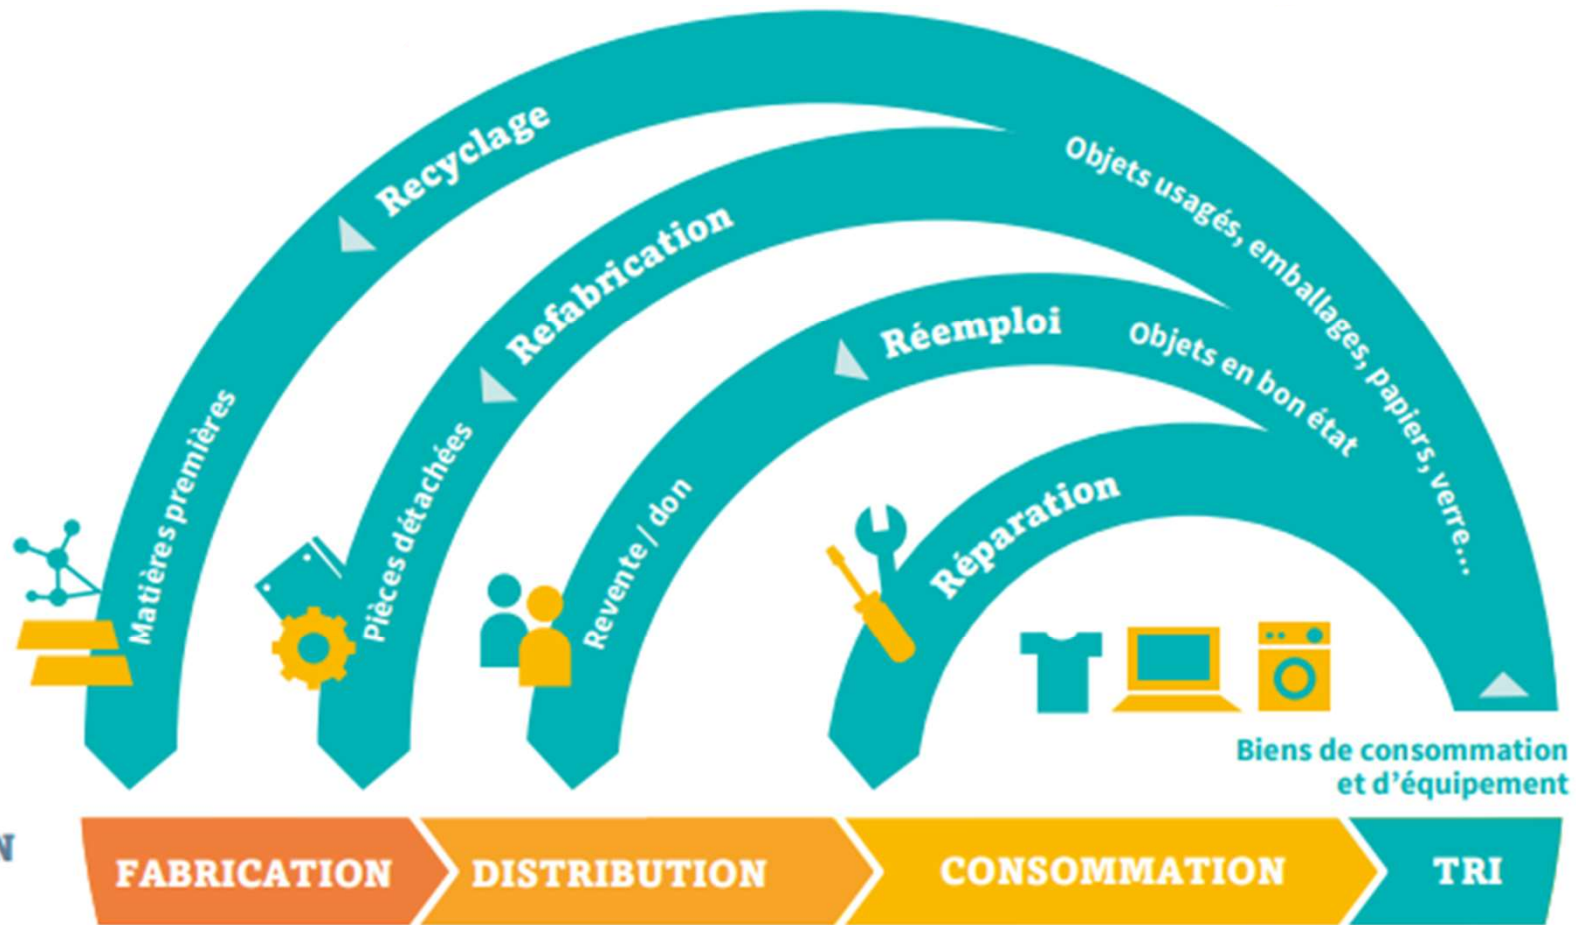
Recyclage
Objets usagés, emballages, papiers, verre...
Refabrication
Réemploi
Objets en bon état
Réparation
Matières premières
Pièces détachées
Revente / don
Biens de consommation et d'équipement
N
FABRICATION
DISTRIBUTION
CONSOMMATION
TRI